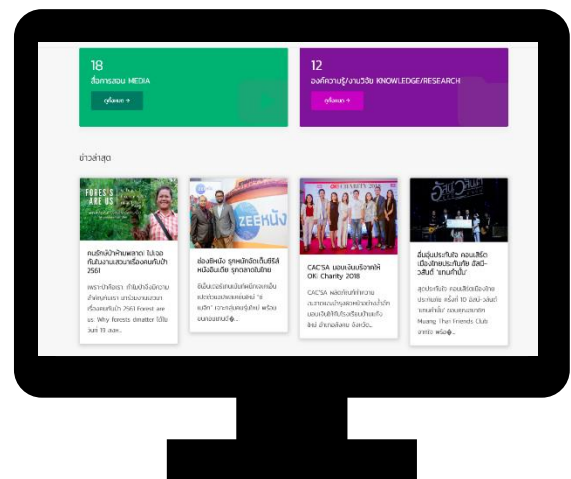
18
สื่อการสอน MEDIA
ดูทั้งหมด →

12
องค์ความรู้/งานวิจัย KNOWLEDGE/RESEARCH
ดูทั้งหมด →

ข่าวล่าสุด

FORESTS ARE US

คนรักษ์ป่าห้ามพลาด! ไปเจอกันในงานสัมมนาเรื่องคนกับป่า 2561

เพราะป่าคือเรา ที่นั่นมีเรื่องราวมากมายพร้อมกับสัมมนาเรื่องคนกับป่า 2561 Forest are us: Why forests matter ได้ใน วันที่ 13 และ...

ZEEหนัง

ช่องซีหนัง รุกหนักจัดเต็มซีรีส์หนังอินเดีย บุกตลาดไทย

ซีเน็ตเวิร์คแนะนำช่องใหม่ "ซีหนัง" เจาะกลุ่มคนดูที่ชื่นชอบหนังอินเดีย พร้อมขยายตลาด...

CAC'SA มอบเงินบริจาคให้ OK Charity 2018

CAC'SA ผลิตภัณฑ์ที่ช่วยสนับสนุนชุมชนผ่านโครงการมอบเงินให้โรงเรียนบ้านแก้ว จังหวัด...

อิ่มบุญประทับใจ คอนเสิร์ตเนื่องในงานประทับใจ อัสนี-วสันต์ "แทนคำนั้น"

สุดประทับใจ คอนเสิร์ตเนื่องในประทับใจ ครั้งที่ 10 อัสนี-วสันต์ "แทนคำนั้น" ขอบคุณแขกจาก Muang Thai Friends Club ฉากระ พร้อม...